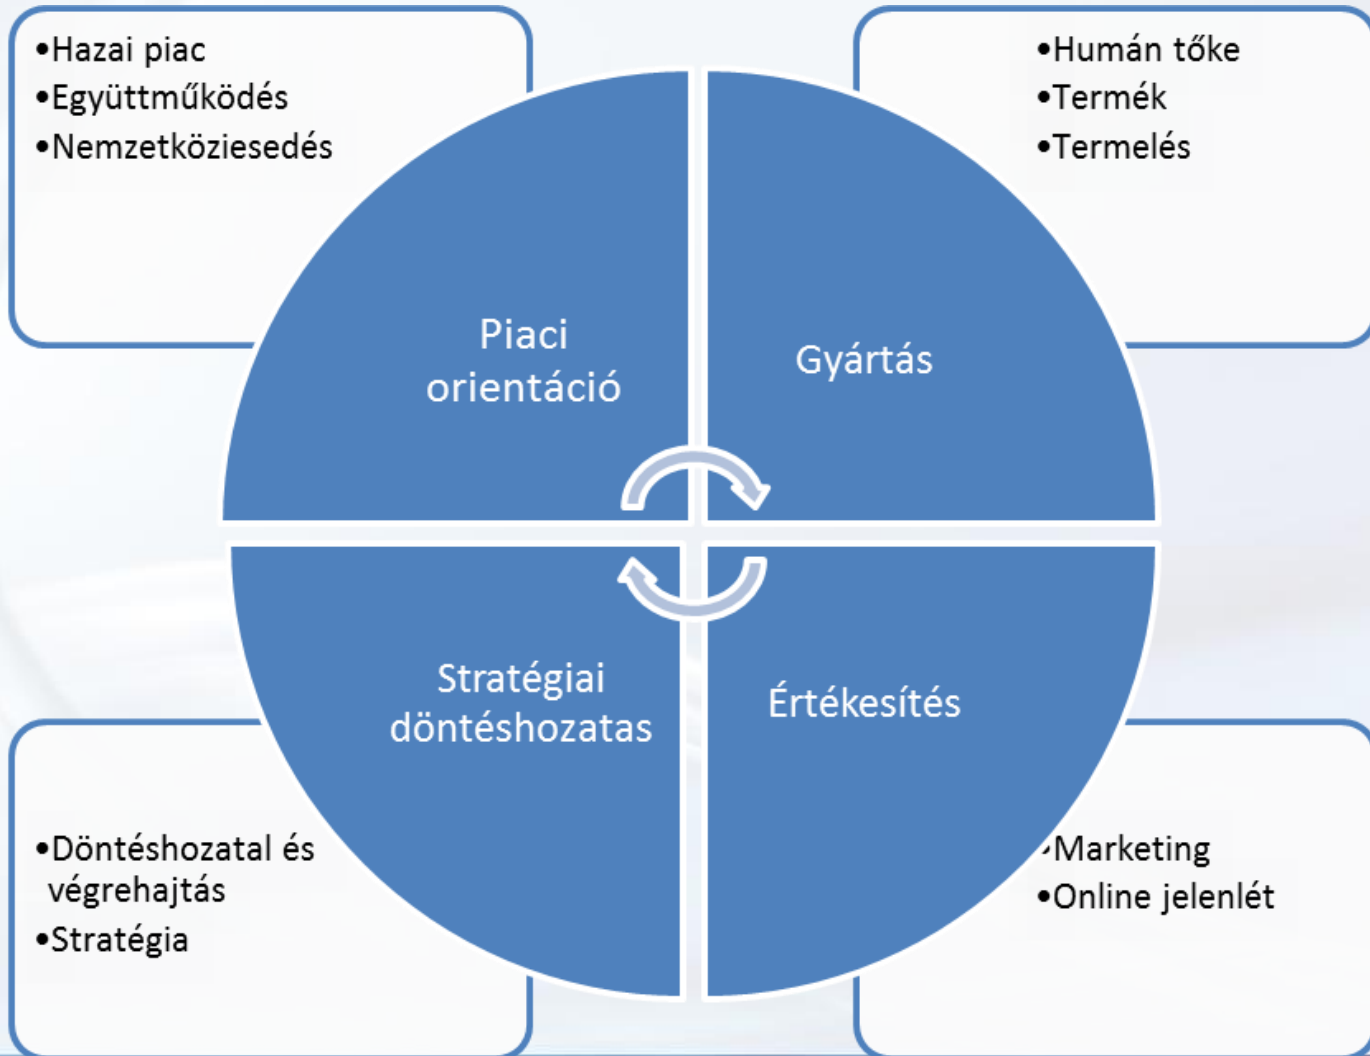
•Hazai piac
•Együttműködés
•Nemzetköziesedés

•Humán tőke
•Termék
•Termelés

Piaci orientáció

Gyártás

Stratégiai döntéshozatas

Értékesítés

•Döntéshozatal és végrehajtás
•Stratégia

•Marketing
•Online jelenlét